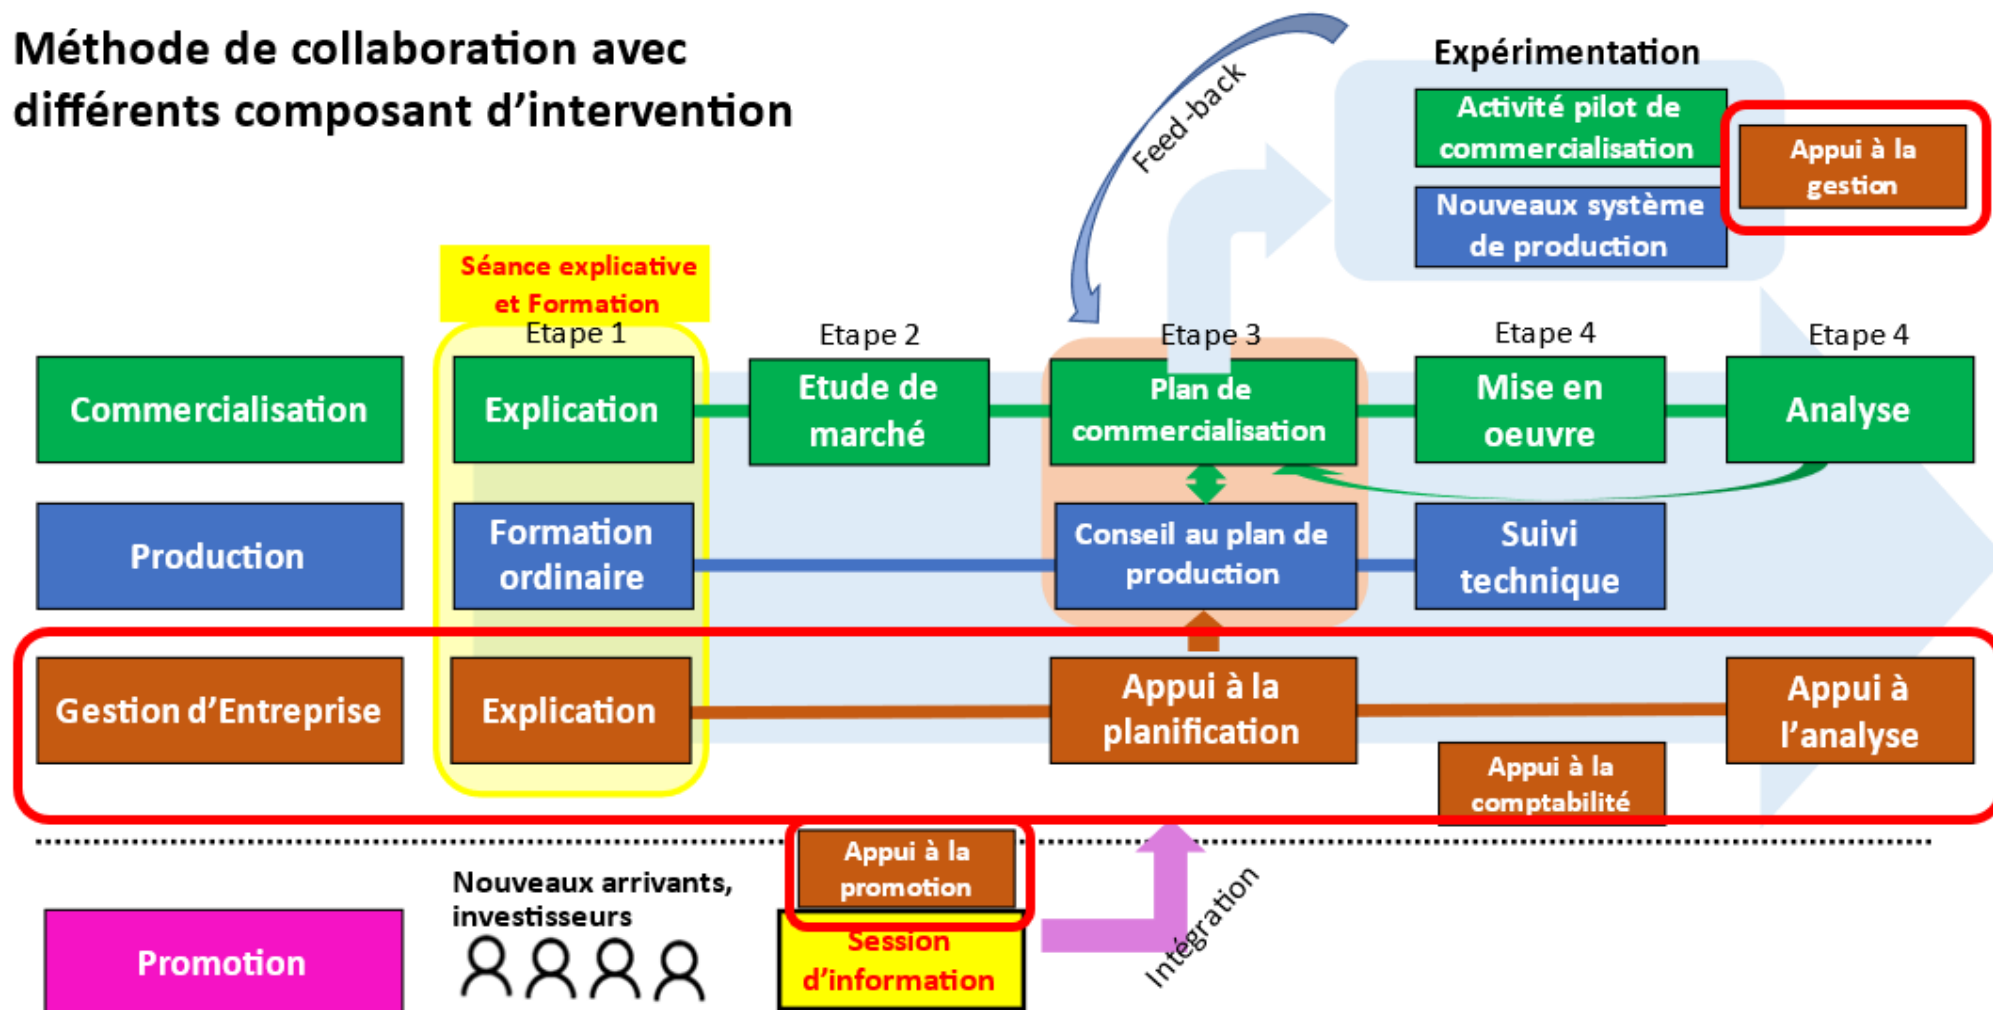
Méthode de collaboration avec différents composant d'intervention

Feed-back

Expérimentation

Activité pilot de commercialisation

Nouveaux système de production

Appui à la gestion

Séance explicative et Formation

Etape 1

Etape 2

Etape 3

Etape 4

Etape 4

Commercialisation

Explication

Etude de marché

Plan de commercialisation

Mise en oeuvre

Analyse

Production

Formation ordinaire

Conseil au plan de production

Suivi technique

Gestion d'Entreprise

Explication

Appui à la planification

Appui à l'analyse

Appui à la comptabilité

Appui à la promotion

Nouveaux arrivants, investisseurs

Promotion

Session d'information

Intégration